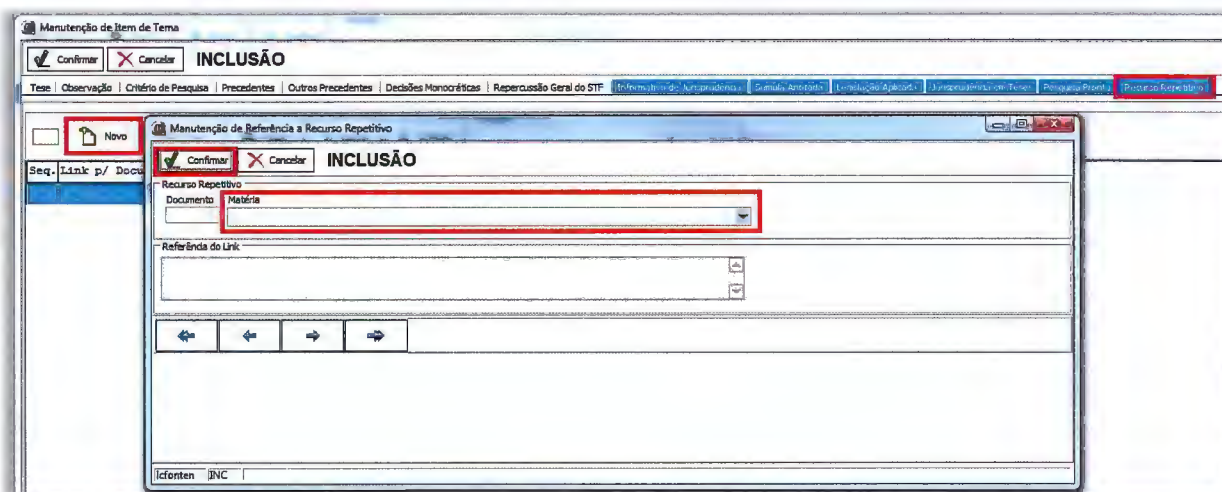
Manutenção de Item de Tema

Confirmar | Cancelar | INCLUSÃO

Tese | Observação | Critério de Pesquisa | Precedentes | Outros Precedentes | Decisões Monocráticas | Repercussão Geral do STF | Informativo de Jurisprudência | Súmula Anotada | Legislação Aplicada | Jurisprudência em Teses | Pesquisa Pronta | Recurso Repetitivo

Novo

Seq. | Link p/ Docu

Manutenção de Referência a Recurso Repetitivo

Confirmar | Cancelar | INCLUSÃO

Recurso Repetitivo

Documento | Matéria

Referência do Link

Icfonten | INC